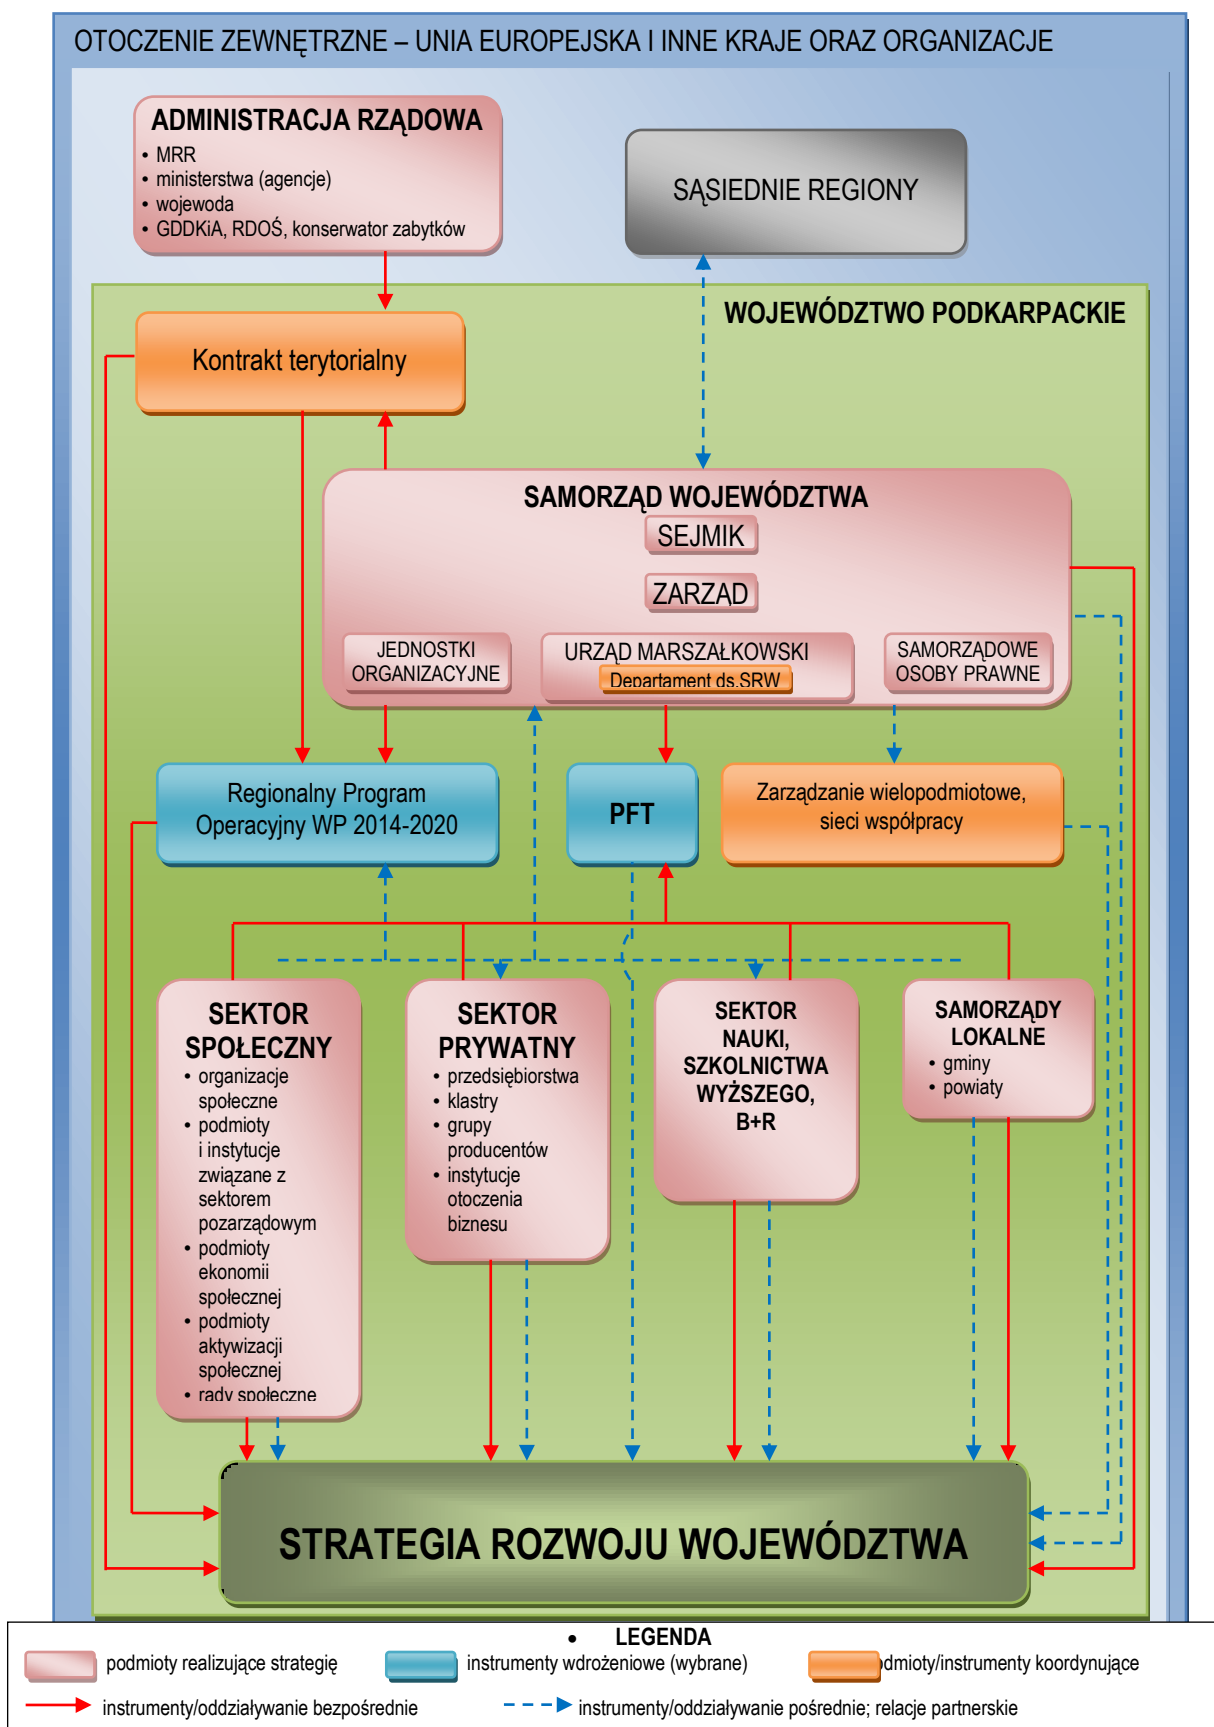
OTOCZENIE ZEWNĘTRZNE – UNIA EUROPEJSKA I INNE KRAJE ORAZ ORGANIZACJE

ADMINISTRACJA RZĄDOWA
• MRR
• ministerstwa (agencje)
• wojewoda
• GDDKiA, RDOŚ, konserwator zabytków

SĄSIEDNIE REGIONY

WOJEWÓDZTWO PODKARPACKIE

Kontrakt terytorialny

SAMORZĄD WOJEWÓDZTWA
SEJMIK
ZARZĄD
JEDNOSTKI ORGANIZACYJNE
URZĄD MARSZAŁKOWSKI
Departament ds.SRW
SAMORZĄDOWE OSOBY PRAWNE

Regionalny Program Operacyjny WP 2014-2020

PFT

Zarządzanie wielopodmiotowe, sieci współpracy

SEKTOR SPOŁECZNY
• organizacje społeczne
• podmioty i instytucje związane z sektorem pozarządowym
• podmioty ekonomii społecznej
• podmioty aktywizacji społecznej
• rady społeczne

SEKTOR PRYWATNY
• przedsiębiorstwa
• klastry
• grupy producentów
• instytucje otoczenia biznesu

SEKTOR NAUKI, SZKOLNICTWA WYŻSZEGO, B+R

SAMORZĄDY LOKALNE
• gminy
• powiaty

STRATEGIA ROZWOJU WOJEWÓDZTWA

• LEGENDA
podmioty realizujące strategię
instrumenty wdrożeniowe (wybrane)
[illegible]dmioty/instrumenty koordynujące
instrumenty/oddziaływanie bezpośrednie
instrumenty/oddziaływanie pośrednie; relacje partnerskie